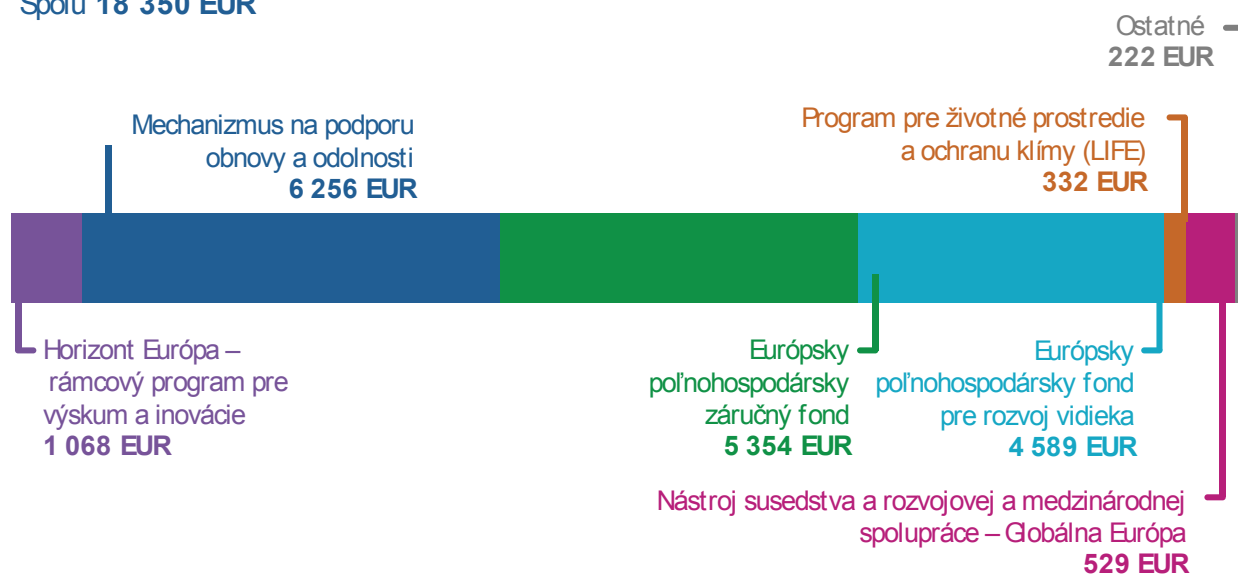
Spolu 18 350 EUR

Ostatné
222 EUR

Mechanizmus na podporu obnovy a odolnosti
6 256 EUR

Program pre životné prostredie a ochranu klímy (LIFE)
332 EUR

Horizont Európa – rámcový program pre výskum a inovácie
1 068 EUR

Európsky poľnohospodársky záručný fond
5 354 EUR

Európsky poľnohospodársky fond pre rozvoj vidieka
4 589 EUR

Nástroj susedstva a rozvojovej a medzinárodnej spolupráce – Globálna Európa
529 EUR